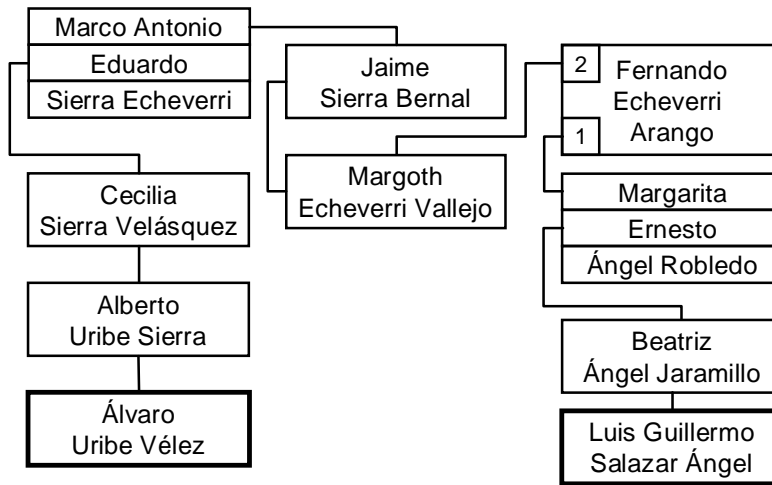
Marco Antonio
Eduardo
Sierra Echeverri

Jaime
Sierra Bernal

Cecilia
Sierra Velásquez

Margoth
Echeverri Vallejo

Alberto
Uribe Sierra

Álvaro
Uribe Vélez

2 Fernando
Echeverri
1 Arango

Margarita
Ernesto
Ángel Robledo

Beatriz
Ángel Jaramillo

Luis Guillermo
Salazar Ángel